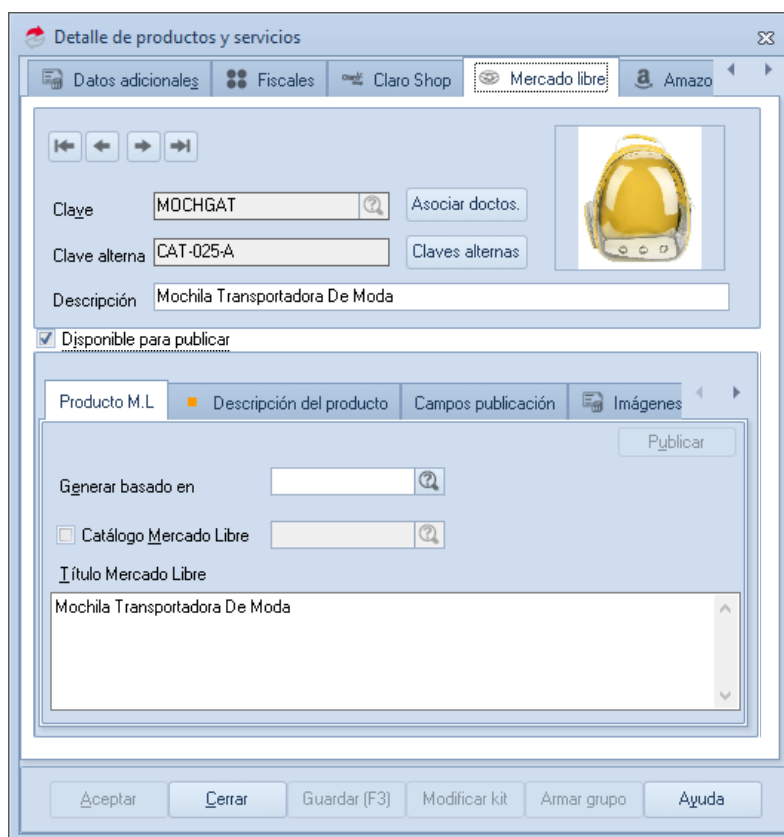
Detalle de productos y servicios

Datos adicionales
Fiscales
Claro Shop
Mercado libre
Amazo

Clave MOCHGAT
Asociar doctos.
Clave alterna CAT-025-A
Claves alternas
Descripción Mochila Transportadora De Moda

Disponible para publicar

Producto M.L
Descripción del producto
Campos publicación
Imágenes

Publicar

Generar basado en

Catálogo Mercado Libre

Título Mercado Libre

Mochila Transportadora De Moda

Aceptar
Cerrar
Guardar (F3)
Modificar kit
Armar grupo
Ayuda